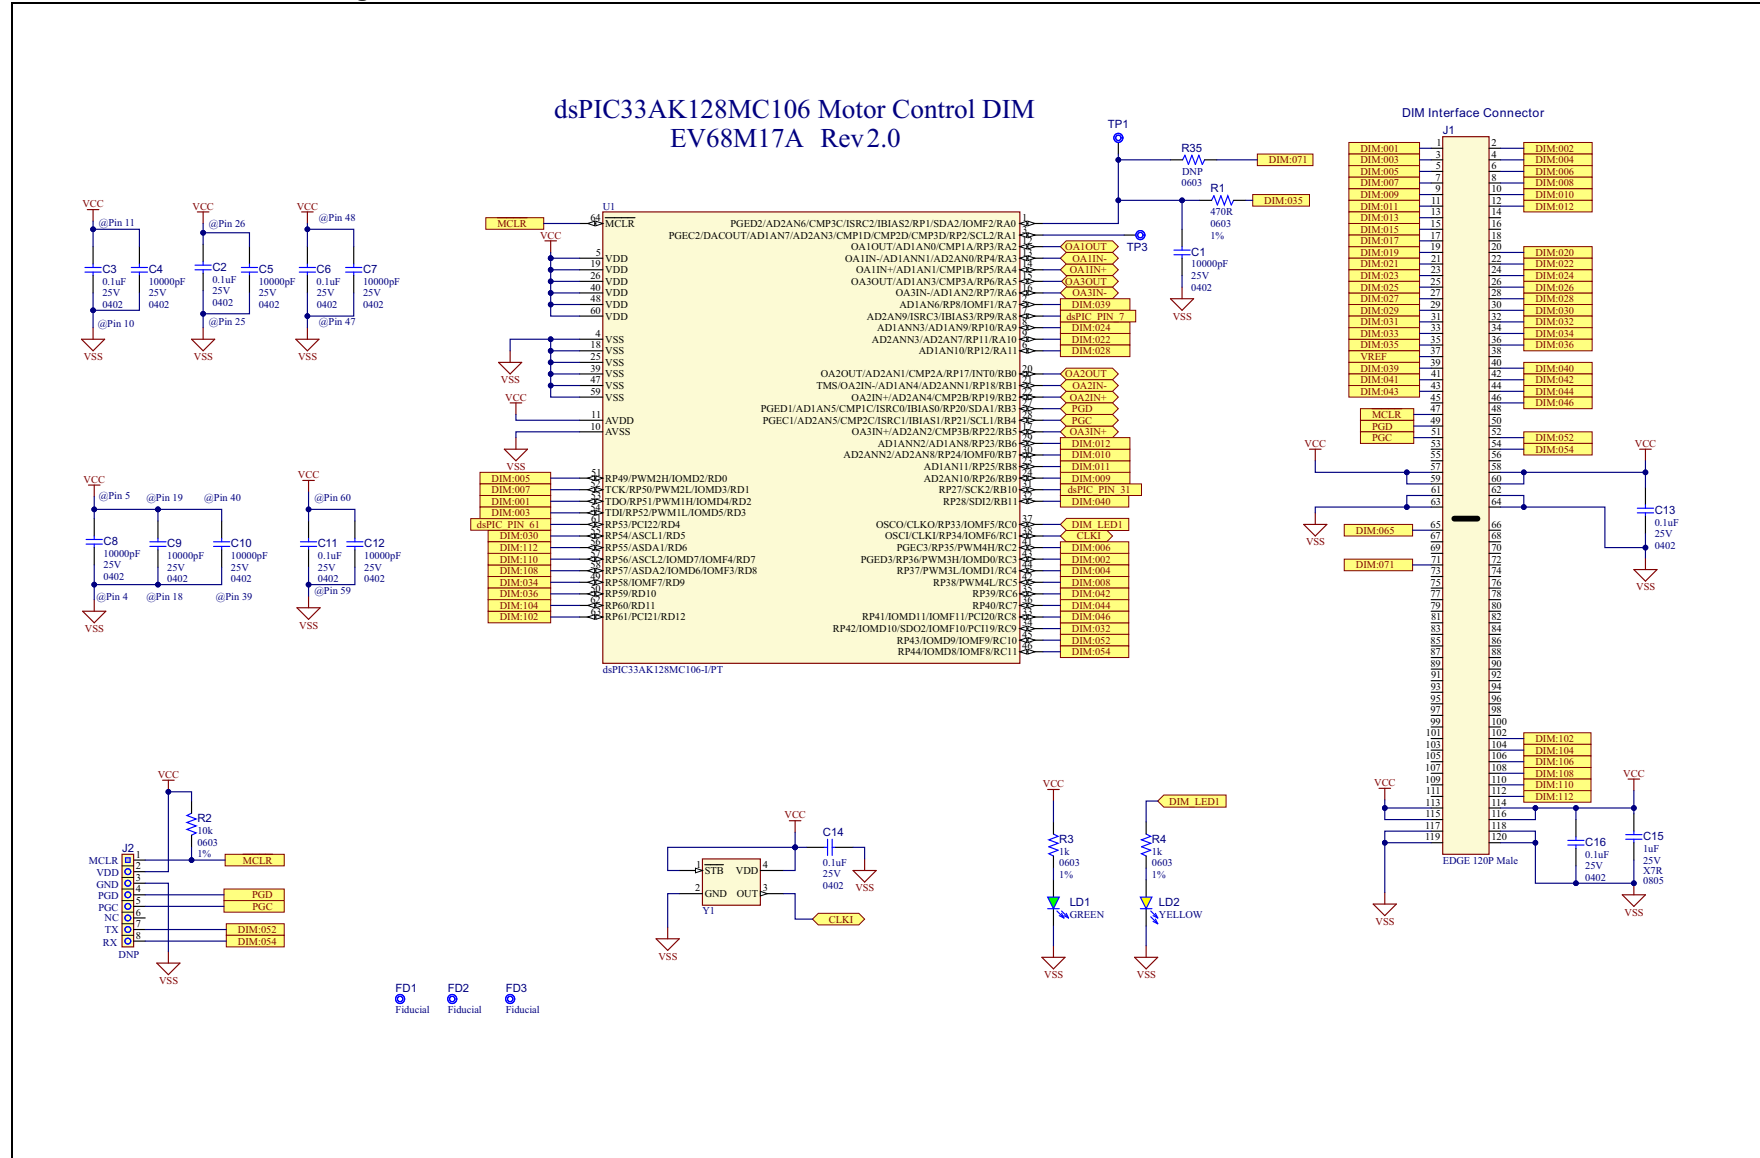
dsPIC33AK128MC106 Motor Control DIM
EV68M17A Rev2.0

VCC @Pin 11 C3 0.1uF 25V 0402 C4 10000pF 25V 0402 @Pin 10 VSS
VCC @Pin 26 C2 0.1uF 25V 0402 C5 10000pF 25V 0402 @Pin 25 VSS
VCC @Pin 48 C6 0.1uF 25V 0402 C7 10000pF 25V 0402 @Pin 47 VSS

VCC @Pin 5 @Pin 19 @Pin 40 C8 10000pF 25V 0402 C9 10000pF 25V 0402 C10 10000pF 25V 0402 @Pin 4 @Pin 18 @Pin 39 VSS
VCC @Pin 60 C11 0.1uF 25V 0402 C12 10000pF 25V 0402 @Pin 59 VSS

U1
MCLR 64 MCLR
VCC
5 VDD
19 VDD
26 VDD
40 VDD
48 VDD
60 VDD
4 VSS
18 VSS
25 VSS
39 VSS
47 VSS
59 VSS
VSS
VCC
11 AVDD
10 AVSS
VSS
DIM:005 RP49/PWM2H/IOMD2/RD0
DIM:007 TCK/RP50/PWM2L/IOMD3/RD1
DIM:001 TDO/RP51/PWM1H/IOMD4/RD2
DIM:003 TDI/RP52/PWM1L/IOMD5/RD3
dsPIC_PIN_61 RP53/PCI22/RD4
DIM:030 RP54/ASCL1/RD5
DIM:112 RP55/ASDA1/RD6
DIM:110 RP56/ASCL2/IOMD7/IOMF4/RD7
DIM:108 RP57/ASDA2/IOMD6/IOMF3/RD8
DIM:034 RP58/IOMF7/RD9
DIM:036 RP59/RD10
DIM:104 RP60/RD11
DIM:102 RP61/PCI21/RD12

PGED2/AD2AN6/CMP3C/ISRC2/IBIAS2/RP1/SDA2/IOMF2/RA0
PGEC2/DACOUT/AD1AN7/AD2AN3/CMP1D/CMP2D/CMP3D/RP2/SCL2/RA1
OA1OUT/AD1AN0/CMP1A/RP3/RA2 OA1OUT
OA1IN-/AD1ANN1/AD2AN0/RP4/RA3 OA1IN-
OA1IN+/AD1AN1/CMP1B/RP5/RA4 OA1IN+
OA3OUT/AD1AN3/CMP3A/RP6/RA5 OA3OUT
OA3IN-/AD1AN2/RP7/RA6 OA3IN-
AD1AN6/RP8/IOMF1/RA7 DIM:039
AD2AN9/ISRC3/IBIAS3/RP9/RA8 dsPIC_PIN_7
AD1ANN3/AD1AN9/RP10/RA9 DIM:024
AD2ANN3/AD2AN7/RP11/RA10 DIM:022
AD1AN10/RP12/RA11 DIM:028
OA2OUT/AD2AN1/CMP2A/RP17/INT0/RB0 OA2OUT
TMS/OA2IN-/AD1AN4/AD2ANN1/RP18/RB1 OA2IN-
OA2IN+/AD2AN4/CMP2B/RP19/RB2 OA2IN+
PGED1/AD1AN5/CMP1C/ISRC0/IBIAS0/RP20/SDA1/RB3 PGD
PGEC1/AD2AN5/CMP2C/ISRC1/IBIAS1/RP21/SCL1/RB4 PGC
OA3IN+/AD2AN2/CMP3B/RP22/RB5 OA3IN+
AD1ANN2/AD1AN8/RP23/RB6 DIM:012
AD2ANN2/AD2AN8/RP24/IOMF0/RB7 DIM:010
AD1AN11/RP25/RB8 DIM:011
AD2AN10/RP26/RB9 DIM:009
RP27/SCK2/RB10 dsPIC_PIN_31
RP28/SDI2/RB11 DIM:040
OSCO/CLKO/RP33/IOMF5/RC0 DIM_LED1
OSCI/CLKI/RP34/IOMF6/RC1 CLKI
PGEC3/RP35/PWM4H/RC2 DIM:006
PGED3/RP36/PWM3H/IOMD0/RC3 DIM:002
RP37/PWM3L/IOMD1/RC4 DIM:004
RP38/PWM4L/RC5 DIM:008
RP39/RC6 DIM:042
RP40/RC7 DIM:044
RP41/IOMD11/IOMF11/PCI20/RC8 DIM:046
RP42/IOMD10/SDO2/IOMF10/PCI19/RC9 DIM:032
RP43/IOMD9/IOMF9/RC10 DIM:052
RP44/IOMD8/IOMF8/RC11 DIM:054
dsPIC33AK128MC106-I/PT

TP1 R35 DNP 0603 DIM:071
R1 470R 0603 1% DIM:035
TP3
C1 10000pF 25V 0402 VSS

DIM Interface Connector
J1
DIM:001 DIM:003 DIM:005 DIM:007 DIM:009 DIM:011 DIM:013 DIM:015 DIM:017 DIM:019 DIM:021 DIM:023 DIM:025 DIM:027 DIM:029 DIM:031 DIM:033 DIM:035 VREF DIM:039 DIM:041 DIM:043 MCLR PGD PGC
DIM:002 DIM:004 DIM:006 DIM:008 DIM:010 DIM:012 DIM:020 DIM:022 DIM:024 DIM:026 DIM:028 DIM:030 DIM:032 DIM:034 DIM:036 DIM:040 DIM:042 DIM:044 DIM:046 DIM:052 DIM:054
VCC VSS VCC C13 0.1uF 25V 0402 VSS
DIM:065 DIM:071
DIM:102 DIM:104 DIM:106 DIM:108 DIM:110 DIM:112
VCC VCC C16 0.1uF 25V 0402 C15 1uF 25V X7R 0805 VSS VSS
EDGE 120P Male

VCC R2 10k 0603 1%
J2 MCLR VDD GND PGD PGC NC TX RX DNP
MCLR PGD PGC DIM:052 DIM:054 VSS

VCC C14 0.1uF 25V 0402 VSS
STB VDD GND OUT Y1 VSS CLKI

VCC R3 1k 0603 1% LD1 GREEN VSS
DIM_LED1 R4 1k 0603 1% LD2 YELLOW VSS

FD1 Fiducial FD2 Fiducial FD3 Fiducial